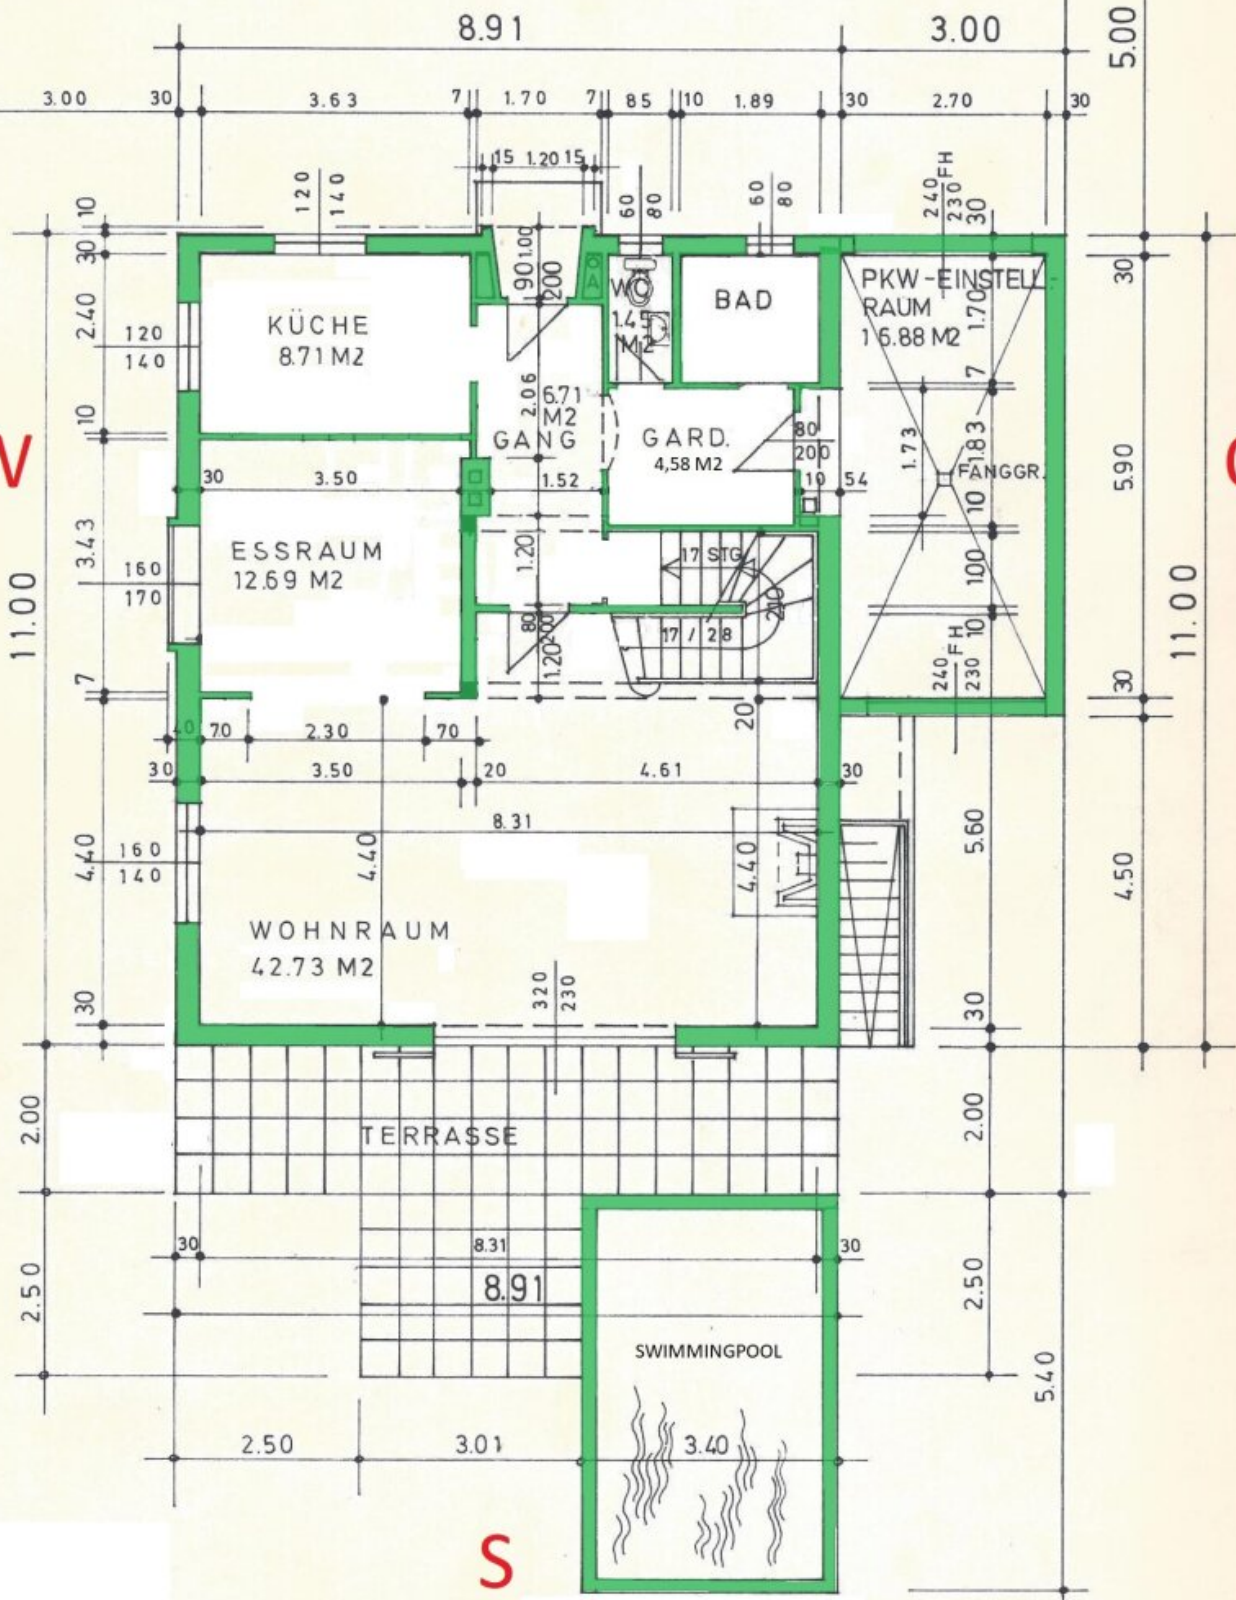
8.91
3.00
5.00
3.00 30 3.63 7 1.70 7 85 10 1.89 30 2.70 30
15 1.20 15
120
140
60
80
60
80
240 FH
230
30
10
30
2.40
120
140
KÜCHE
8.71 M2
90
1.00
200
A
WC
1.45
M2
BAD
PKW-EINSTELL-
RAUM
16.88 M2
1.70
30
10
2.06
6.71
M2
GANG
GARD.
4,58 M2
80
200
7
1.73
1.83
FANGGR.
5.90
V
30
3.50
1.52
10
54
10
3.43
ESSRAUM
12.69 M2
1.20
17 STG
10
160
170
100
11.00
11.00
80
200
1.20
17 / 28
210
10
240 FH
230
7
30
20
40
70
2.30
70
30
3.50
20
4.61
30
8.31
5.60
4.40
160
140
4.40
4.40
4.50
WOHNRAUM
42.73 M2
30
320
230
30
30
2.00
TERRASSE
2.00
30
8.31
30
2.50
8.91
2.50
SWIMMINGPOOL
5.40
2.50
3.01
3.40
S